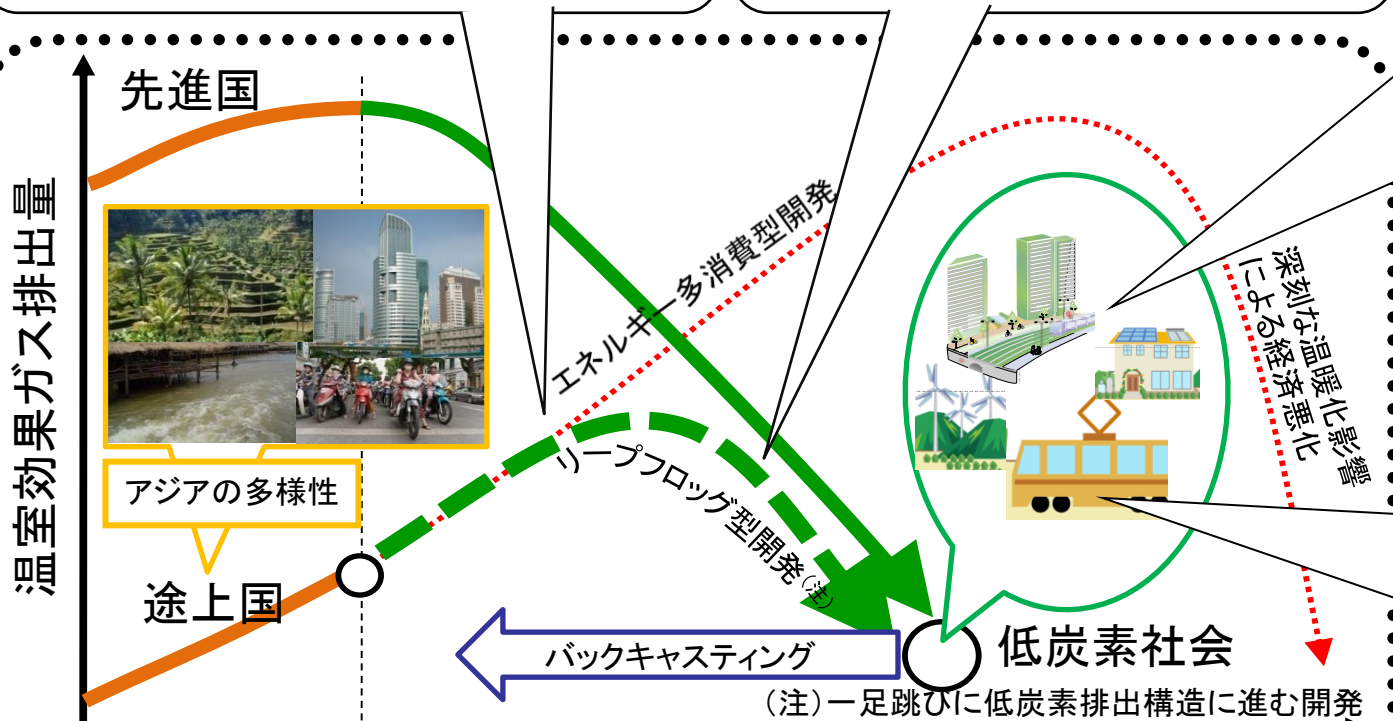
温室効果ガス排出量

先進国

アジアの多様性

途上国

エネルギー多消費型開発

リープフロッグ型開発(注)

深刻な温暖化影響による経済悪化

バックキャスティング

低炭素社会

(注)一足跳びに低炭素排出構造に進む開発